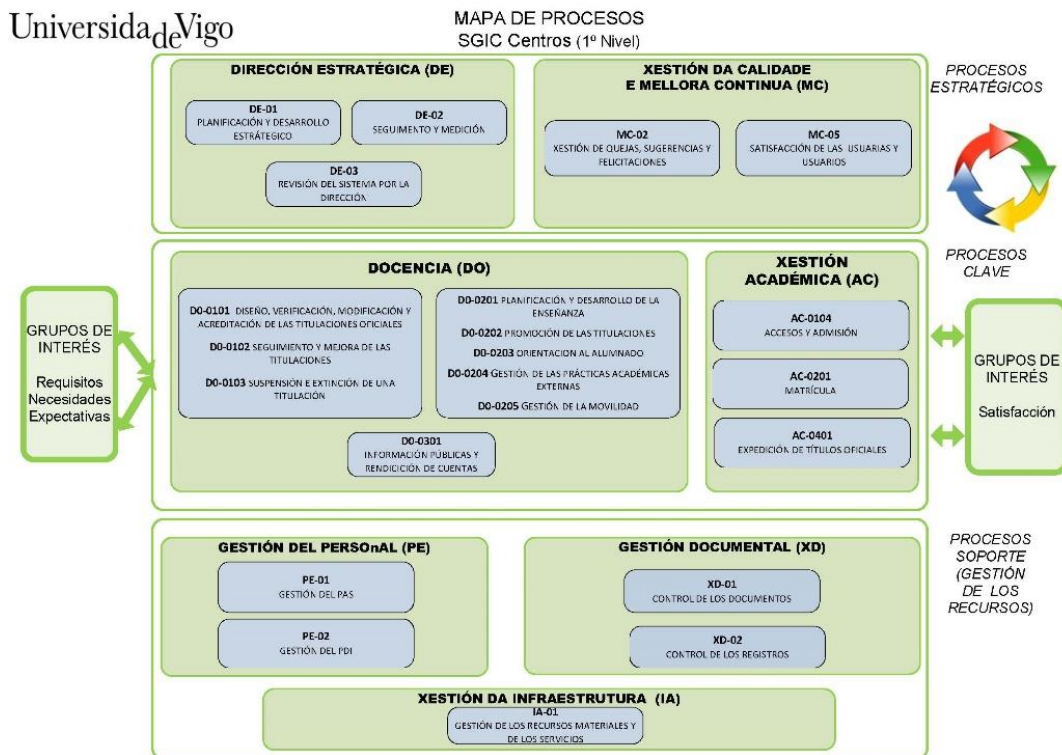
UniversidadeVigo

MAPA DE PROCESOS
SGIC Centros (1º Nivel)

DIRECCIÓN ESTRATÉGICA (DE)

DE-01
PLANIFICACIÓN Y DESARROLLO ESTRATÉGICO

DE-02
SEGUIMIENTO Y MEDICIÓN

DE-03
REVISIÓN DEL SISTEMA POR LA DIRECCIÓN

XESTIÓN DA CALIDADE E MELLORA CONTINUA (MC)

MC-02
XESTIÓN DE QUEJAS, SUGERENCIAS Y FELICITACIONES

MC-05
SATISFACCIÓN DE LAS USUARIAS Y USUARIOS

PROCESOS ESTRATÉGICOS

PROCESOS CLAVE

GRUPOS DE INTERÉS

Requisitos
Necesidades
Expectativas

DOCENCIA (DO)

D0-0101 DISEÑO, VERIFICACIÓN, MODIFICACIÓN Y ACREDITACIÓN DE LAS TITULACIONES OFICIALES

D0-0102 SEGUIMIENTO Y MEJORA DE LAS TITULACIONES

D0-0103 SUSPENSIÓN E EXTINCIÓN DE UNA TITULACIÓN

D0-0201 PLANIFICACIÓN Y DESARROLLO DE LA ENSEÑANZA

D0-0202 PROMOCIÓN DE LAS TITULACIONES

D0-0203 ORIENTACIÓN AL ALUMNADO

D0-0204 GESTIÓN DE LAS PRÁCTICAS ACADÉMICAS EXTERNAS

D0-0205 GESTIÓN DE LA MOVILIDAD

D0-0301
INFORMACIÓN PÚBLICAS Y RENDICIÓN DE CUENTAS

XESTIÓN ACADÉMICA (AC)

AC-0104
ACCESOS Y ADMISIÓN

AC-0201
MATRÍCULA

AC-0401
EXPEDICIÓN DE TÍTULOS OFICIALES

GRUPOS DE INTERÉS

Satisfacción

GESTIÓN DEL PERSOnAL (PE)

PE-01
GESTIÓN DEL PAS

PE-02
GESTIÓN DEL PDI

GESTIÓN DOCUMENTAL (XD)

XD-01
CONTROL DE LOS DOCUMENTOS

XD-02
CONTROL DE LOS REGISTROS

PROCESOS SOPORTE (GESTIÓN DE LOS RECURSOS)

XESTIÓN DA INFRAESTRUTURA (IA)

IA-01
GESTIÓN DE LOS RECURSOS MATERIALES Y DE LOS SERVICIOS